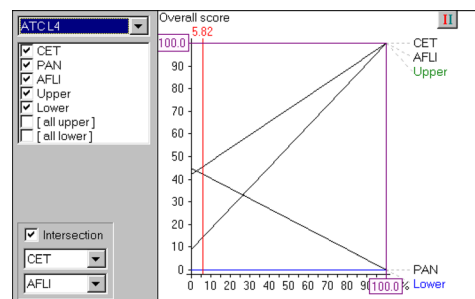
ATCL4

CET
PAN
AFLI
Upper
Lower
[ all upper ]
[ all lower ]

Intersection
CET
AFLI

Overall score
II
100.0
5.82
90
80
70
60
50
40
30
20
10
0
0 10 20 30 40 50 60 70 80 90 100.0 %
CET
AFLI
Upper
PAN
Lower